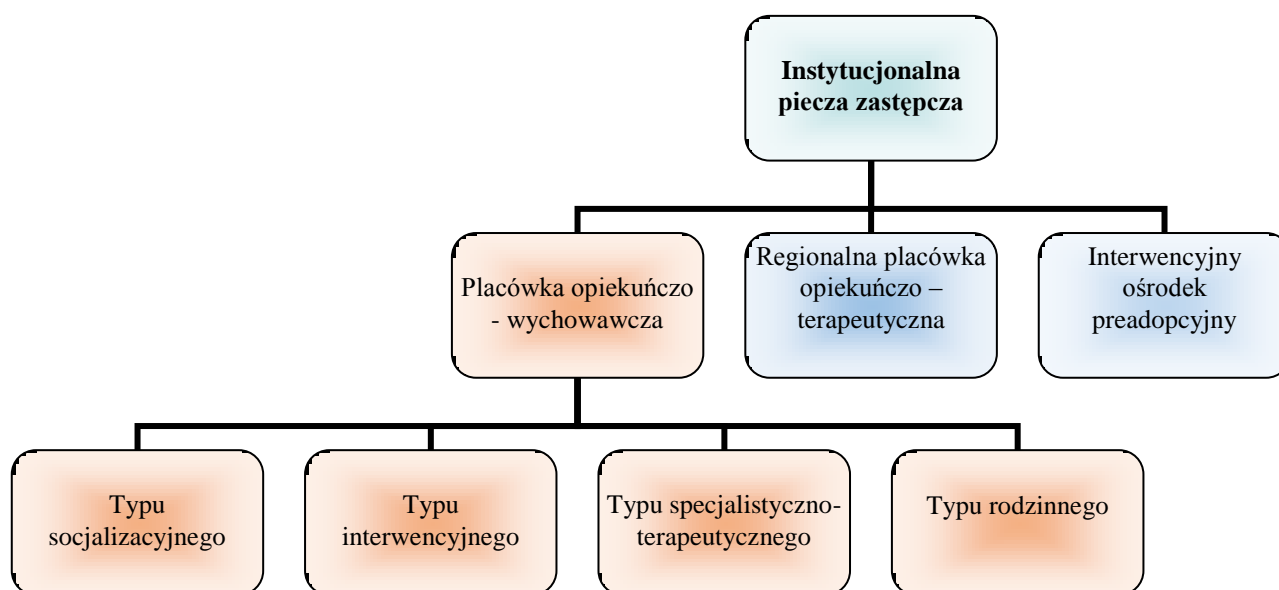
Instytucjonalna piecza zastępcza

Placówka opiekuńczo - wychowawcza

Regionalna placówka opiekuńczo – terapeutyczna

Interwencyjny ośrodek preadopcyjny

Typu socjalizacyjnego

Typu interwencyjnego

Typu specjalistyczno-terapeutycznego

Typu rodzinnego